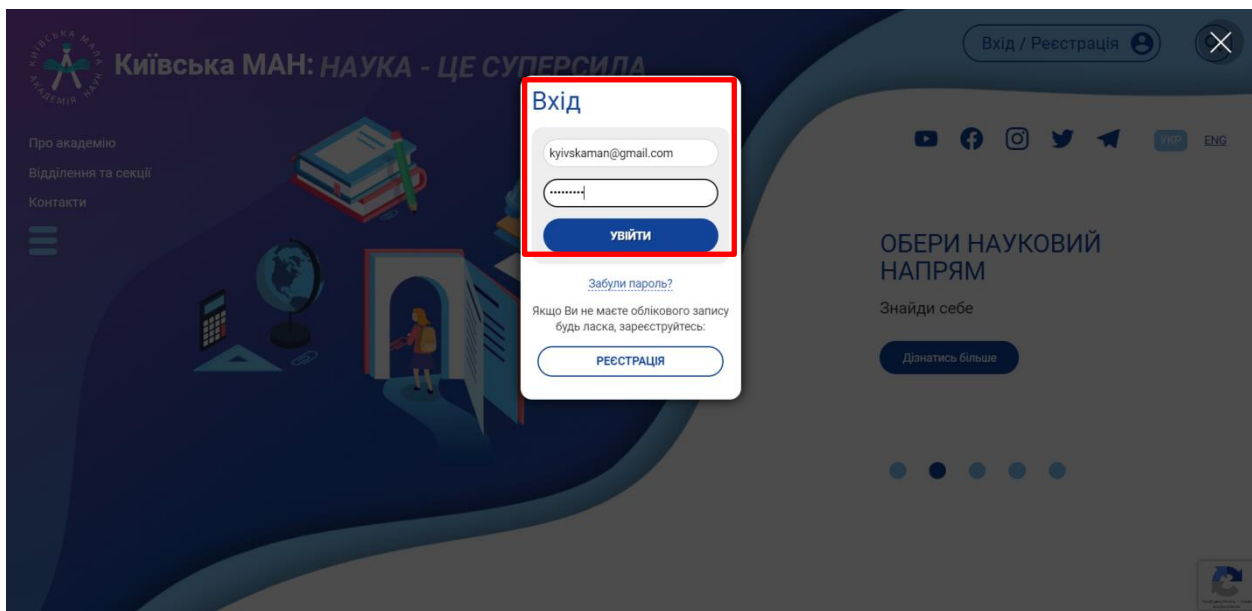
Київська мала академія наук

Київська МАН: НАУКА - ЦЕ СУПЕРСИЛА

Вхід / Реєстрація

Про академію
Відділення та секції
Контакти

УКР ENG

ОБЕРИ НАУКОВИЙ НАПРЯМ

Знайди себе

Дізнатись більше

Вхід

kyivskaman@gmail.com

•••••••••

УВІЙТИ

Забули пароль?

Якщо Ви не маєте облікового запису будь ласка, зареєструйтесь:

РЕЄСТРАЦІЯ